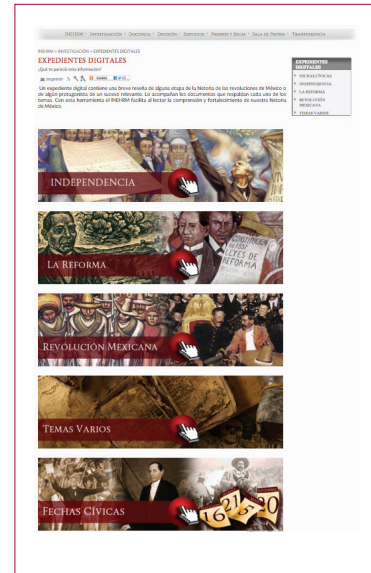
INEHRM · Investigación · Docencia · Difusión · Servicios · Premios y Becas · Sala de Prensa · Transparencia

INEHRM » INVESTIGACIÓN » EXPEDIENTES DIGITALES

EXPEDIENTES DIGITALES

¿Qué te pareció esta información?

Imprimir SHARE

Un expediente digital contiene una breve reseña de alguna etapa de la historia de las revoluciones de México o de algún protagonista de un suceso relevante. Lo acompañan los documentos que respaldan cada uno de los temas. Con esta herramienta el INEHRM facilita al lector la comprensión y fortalecimiento de nuestra historia de México.

EXPEDIENTES DIGITALES
FECHAS CÍVICAS
INDEPENDENCIA
LA REFORMA
REVOLUCIÓN MEXICANA
TEMAS VARIOS

INDEPENDENCIA

LEYES DE REFORMA

LA REFORMA

REVOLUCIÓN MEXICANA

TEMAS VARIOS

FECHAS CÍVICAS